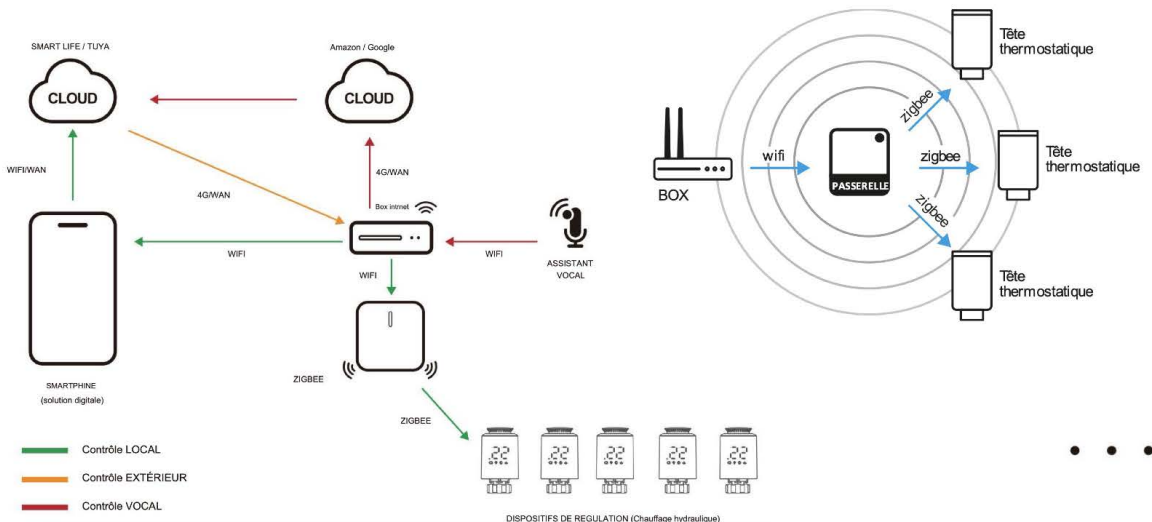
SMART LIFE / TUYA

CLOUD

Amazon / Google

CLOUD

WIFI/WAN

4G/WAN

4G/WAN

Box intrnet

WIFI

WIFI

WIFI

ASSISTANT VOCAL

ZIGBEE

ZIGBEE

SMARTPHINE (solution digitale)

22 22 22 22 22

DISPOSITIFS DE REGULATION (Chauffage hydraulique)

Contrôle LOCAL

Contrôle EXTÉRIEUR

Contrôle VOCAL

BOX

wifi

PASSERELLE

zigbee

zigbee

zigbee

Tête thermostatique

Tête thermostatique

Tête thermostatique